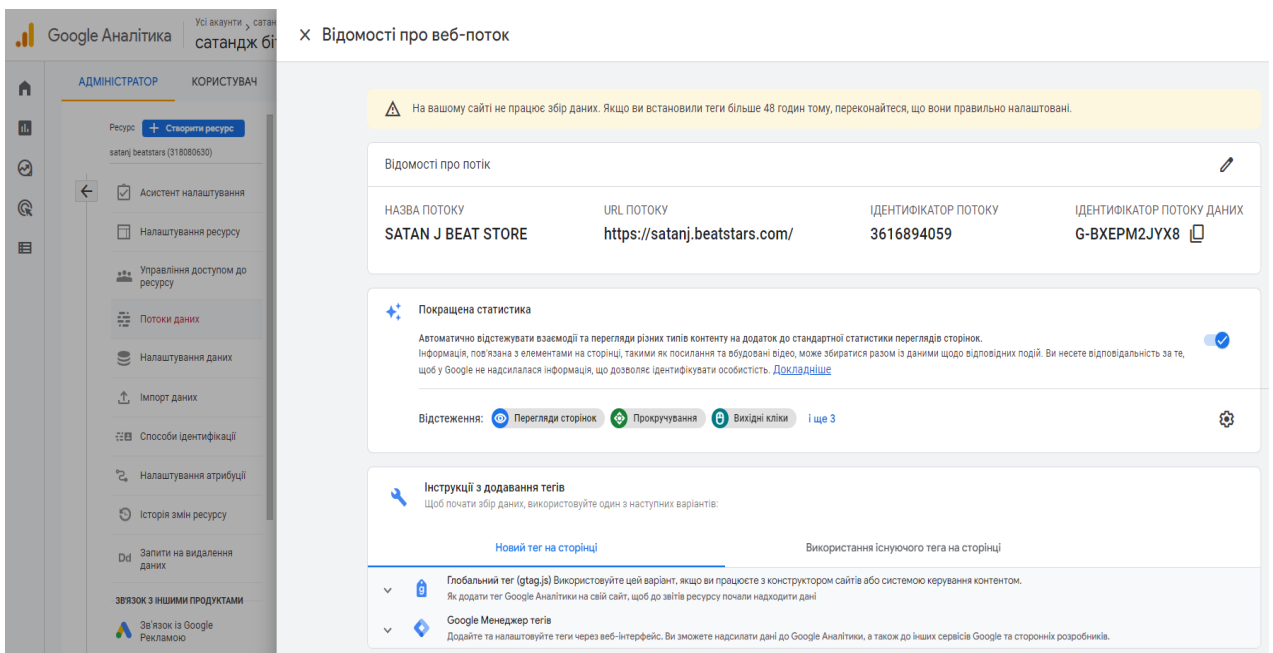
Google Аналітика
Усі акаунти › сатан
сатандж бі

АДМІНІСТРАТОР
КОРИСТУВАЧ

Ресурс
+ Створити ресурс
satanj beatstars (318080630)

Асистент налаштування
Налаштування ресурсу
Управління доступом до ресурсу
Потоки даних
Налаштування даних
Імпорт даних
Способи ідентифікації
Налаштування атрибуції
Історія змін ресурсу
Запити на видалення даних

ЗВ'ЯЗОК З ІНШИМИ ПРОДУКТАМИ
Зв'язок із Google Рекламою

× Відомості про веб-потік

На вашому сайті не працює збір даних. Якщо ви встановили теги більше 48 годин тому, переконайтеся, що вони правильно налаштовані.

Відомості про потік

| НАЗВА ПОТОКУ | URL ПОТОКУ | ІДЕНТИФІКАТОР ПОТОКУ | ІДЕНТИФІКАТОР ПОТОКУ ДАНИХ |
|---|---|---|---|
| SATAN J BEAT STORE | https://satanj.beatstars.com/ | 3616894059 | G-BXEPM2JYX8 |

Покращена статистика
Автоматично відстежувати взаємодії та перегляди різних типів контенту на додаток до стандартної статистики переглядів сторінок.
Інформація, пов'язана з елементами на сторінці, такими як посилання та вбудовані відео, може збиратися разом із даними щодо відповідних подій. Ви несете відповідальність за те, щоб у Google не надсилалася інформація, що дозволяє ідентифікувати особистість. Докладніше

Відстеження: Перегляди сторінок Прокручування Вихідні кліки і ще 3

Інструкції з додавання тегів
Щоб почати збір даних, використовуйте один з наступних варіантів:

Новий тег на сторінці
Використання існуючого тега на сторінці

Глобальний тег (gtag.js) Використовуйте цей варіант, якщо ви працюєте з конструктором сайтів або системою керування контентом.
Як додати тег Google Аналітики на свій сайт, щоб до звітів ресурсу почали надходити дані

Google Менеджер тегів
Додавайте та налаштовуйте теги через веб-інтерфейс. Ви зможете надсилати дані до Google Аналітики, а також до інших сервісів Google та сторонніх розробників.